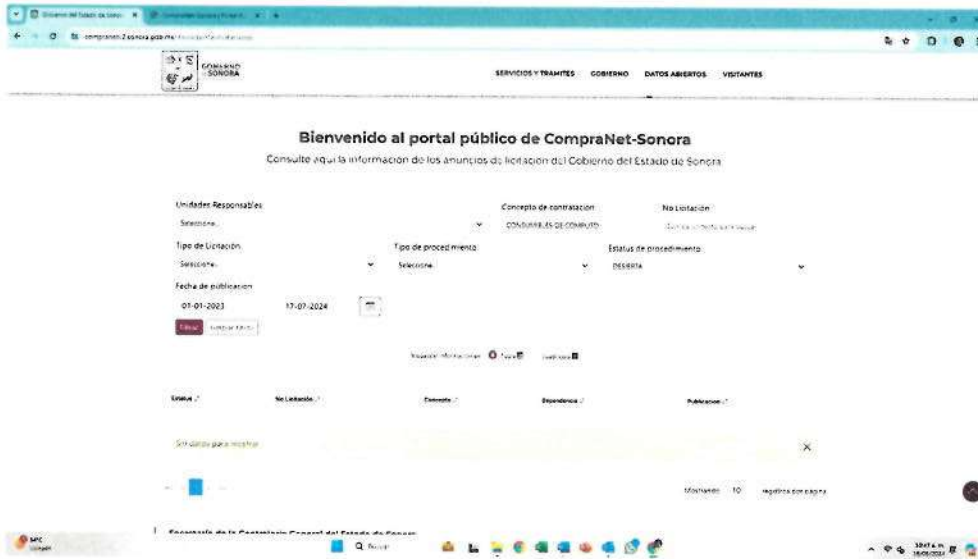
GOBIERNO SONORA

SERVICIOS Y TRAMITES GOBIERNO DATOS ABIERTOS VISITANTES

Bienvenido al portal público de CompraNet-Sonora

Consulte aquí la información de los anuncios de licitación del Gobierno del Estado de Sonora

Unidades Responsables
Seleccione
Concepto de contratacion
CONSUMIBLES DE COMPUTO
No Licitación
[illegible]
Tipo de Licitación
Seleccione
Tipo de procedimiento
Seleccione
Estatus de procedimiento
Desierta
Fecha de publicación
01-01-2023
17-07-2024

Filtrar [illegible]

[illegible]

| Estatus | No Licitación | Concepto | Dependencia | Publicacion |
|---|---|---|---|---|
| Sin datos para mostrar | | | | |

Mostrando 10 registros por pagina

Secretaría de la Contraloría General del Estado de Sonora

Buscar